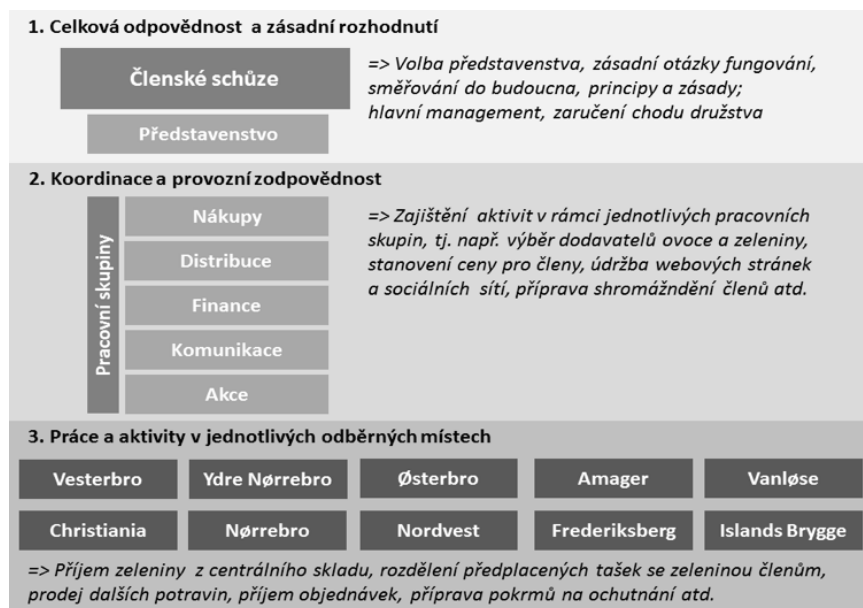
1. Celková odpovědnost a zásadní rozhodnutí

Členské schůze

Představenstvo

=> Volba představenstva, zásadní otázky fungování, směřování do budoucna, principy a zásady; hlavní management, zaručení chodu družstva

2. Koordinace a provozní zodpovědnost

Pracovní skupiny

Nákupy

Distribuce

Finance

Komunikace

Akce

=> Zajištění aktivit v rámci jednotlivých pracovních skupin, tj. např. výběr dodavatelů ovoce a zeleniny, stanovení ceny pro členy, údržba webových stránek a sociálních sítí, příprava shromáždění členů atd.

3. Práce a aktivity v jednotlivých odběrných místech

Vesterbro | Ydre Nørrebro | Østerbro | Amager | Vanløse

Christiania | Nørrebro | Nordvest | Frederiksberg | Islands Brygge

=> Příjem zeleniny z centrálního skladu, rozdělení předplacených tašek se zeleninou členům, prodej dalších potravin, příjem objednávek, příprava pokrmů na ochutnání atd.